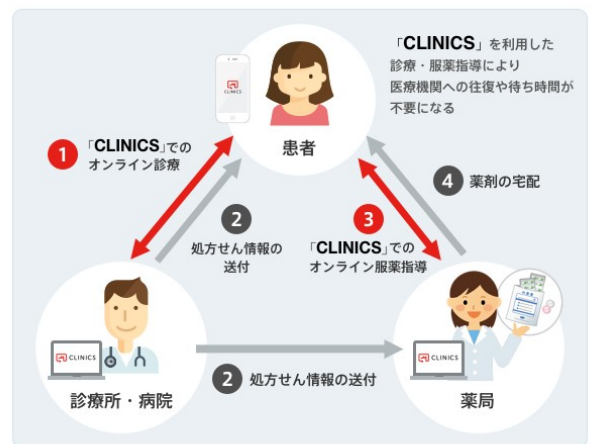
「CLINICS」を利用した診療・服薬指導により医療機関への往復や待ち時間が不要になる

CLINICS

患者

1 「CLINICS」でのオンライン診療

2 処方せん情報の送付

3 「CLINICS」でのオンライン服薬指導

4 薬剤の宅配

CLINICS

診療所・病院

2 処方せん情報の送付

CLINICS

薬局